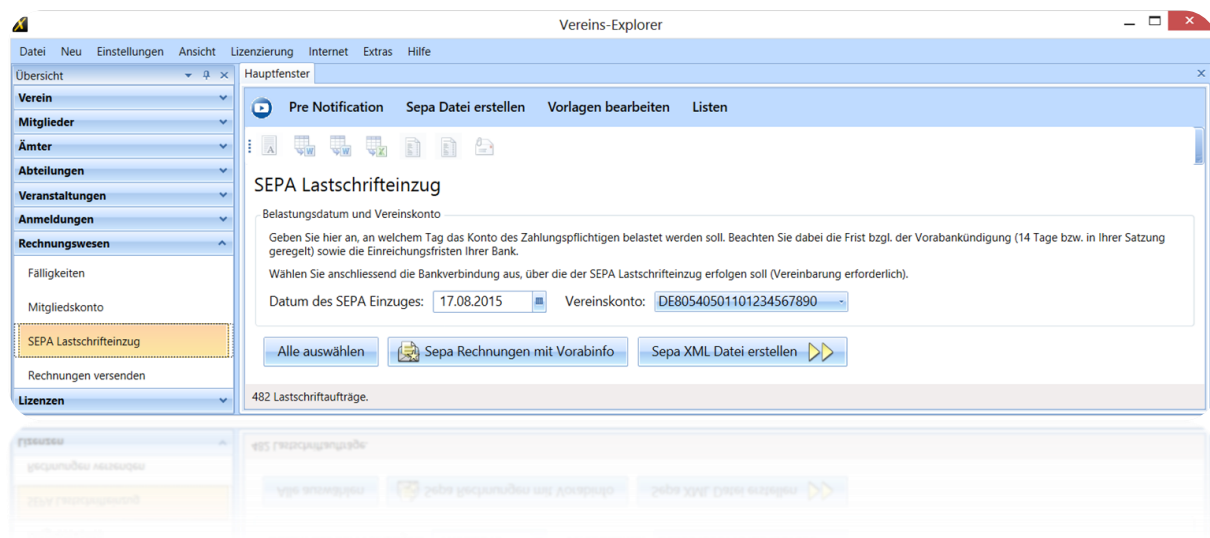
Vereins-Explorer

Datei Neu Einstellungen Ansicht Lizenzierung Internet Extras Hilfe

Übersicht

Verein
Mitglieder
Ämter
Abteilungen
Veranstaltungen
Anmeldungen
Rechnungswesen
Fälligkeiten
Mitgliedskonto
SEPA Lastschrifteinzug
Rechnungen versenden
Lizenzen

Hauptfenster

Pre Notification Sepa Datei erstellen Vorlagen bearbeiten Listen

SEPA Lastschrifteinzug

Belastungsdatum und Vereinskonto

Geben Sie hier an, an welchem Tag das Konto des Zahlungspflichtigen belastet werden soll. Beachten Sie dabei die Frist bzgl. der Vorabankündigung (14 Tage bzw. in Ihrer Satzung geregelt) sowie die Einreichungsfristen Ihrer Bank.

Wählen Sie anschliessend die Bankverbindung aus, über die der SEPA Lastschrifteinzug erfolgen soll (Vereinbarung erforderlich).

Datum des SEPA Einzuges: 17.08.2015 Vereinskonto: DE80540501101234567890

Alle auswählen Sepa Rechnungen mit Vorabinfo Sepa XML Datei erstellen

482 Lastschriftaufträge.